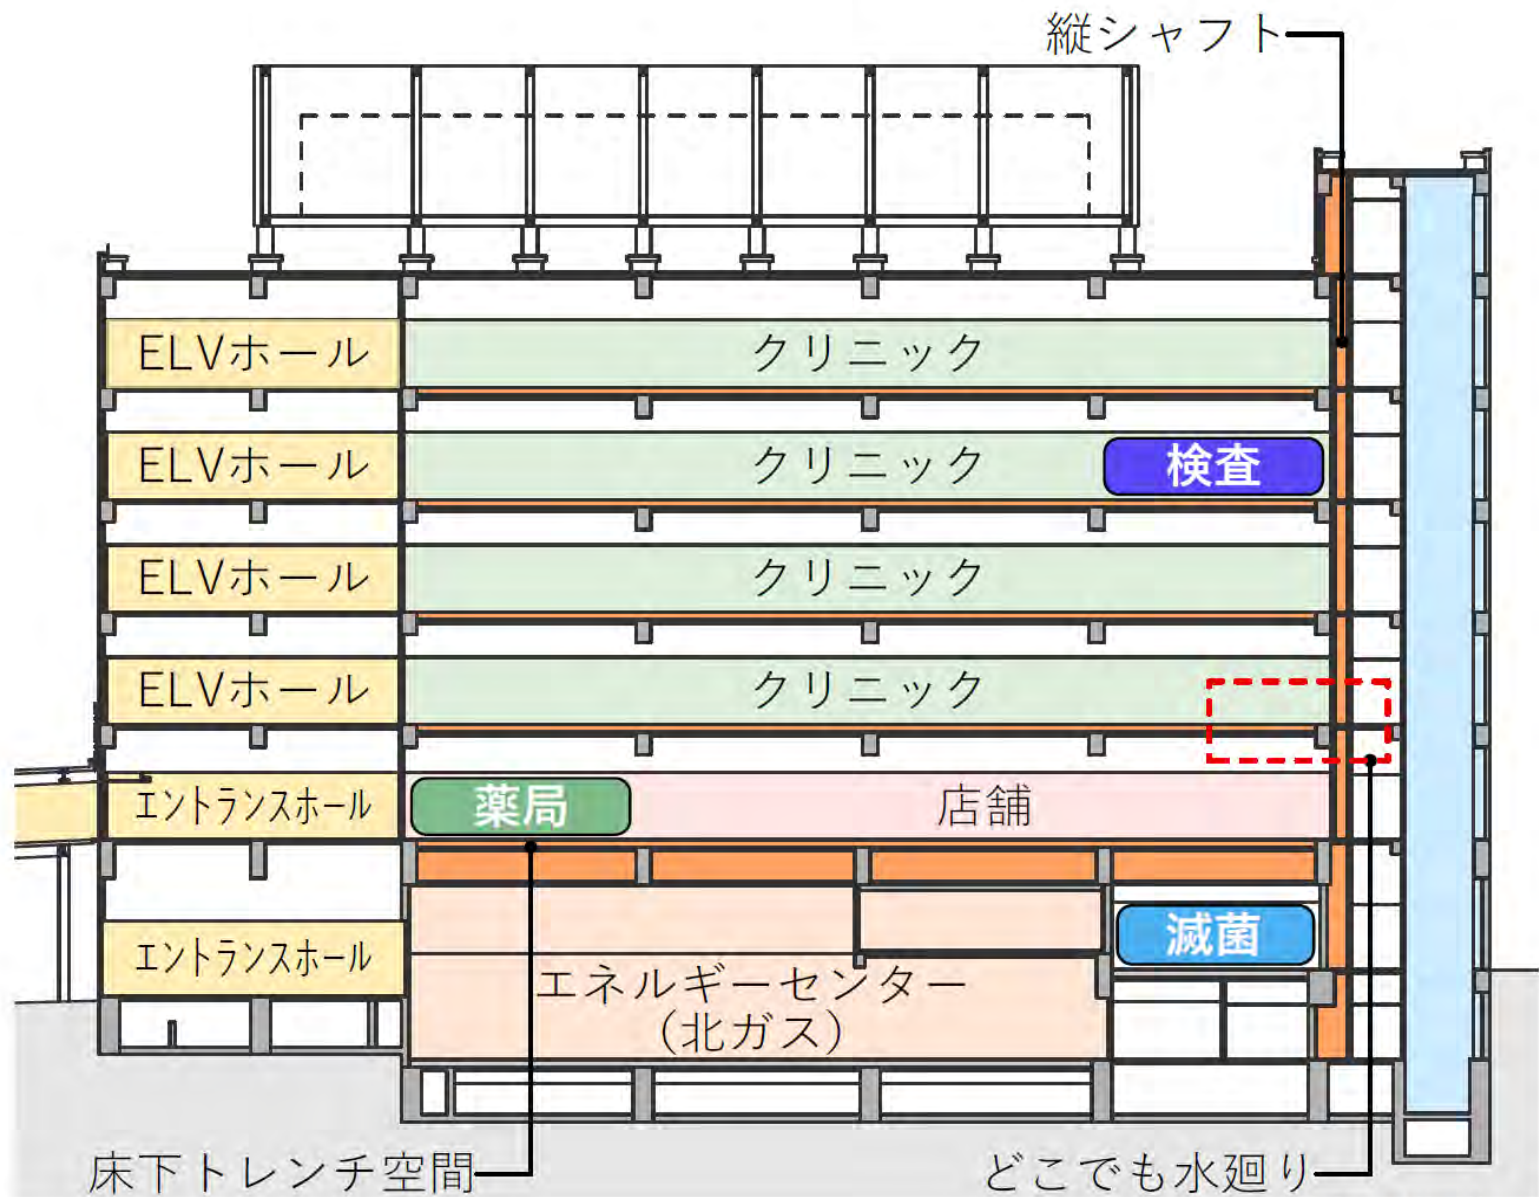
縦シャフト

ELVホール
クリニック

ELVホール
クリニック
検査

ELVホール
クリニック

ELVホール
クリニック

エントランスホール
薬局
店舗

エントランスホール
滅菌
エネルギーセンター
（北ガス）

床下トレンチ空間
どこでも水廻り